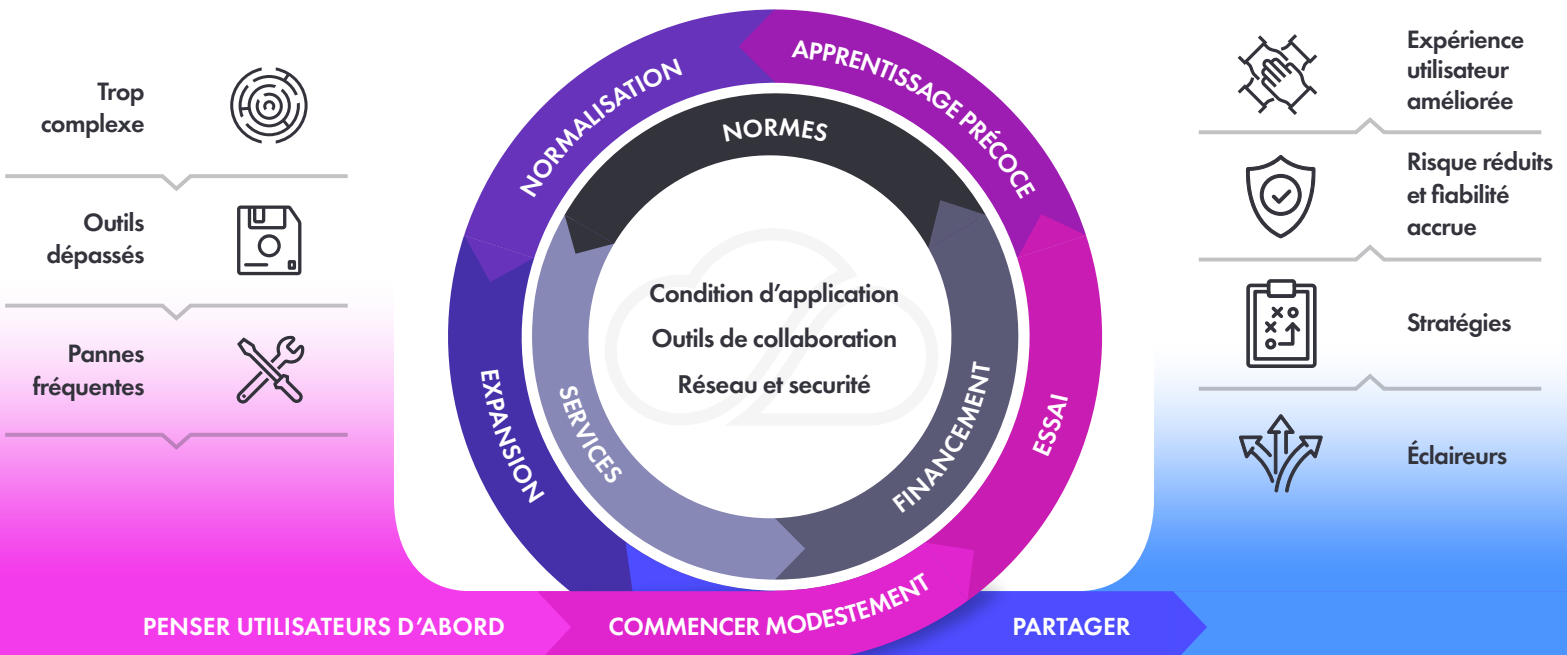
Trop complexe

Outils dépassés

Pannes fréquentes

NORMALISATION

APPRENTISSAGE PRÉCOCE

NORMES

Condition d'application

Outils de collaboration

Réseau et securité

EXPANSION

SERVICES

FINANCEMENT

ESSAI

Expérience utilisateur améliorée

Risque réduits et fiabilité accrue

Stratégies

Éclaireurs

PENSER UTILISATEURS D'ABORD

COMMENCER MODESTEMENT

PARTAGER